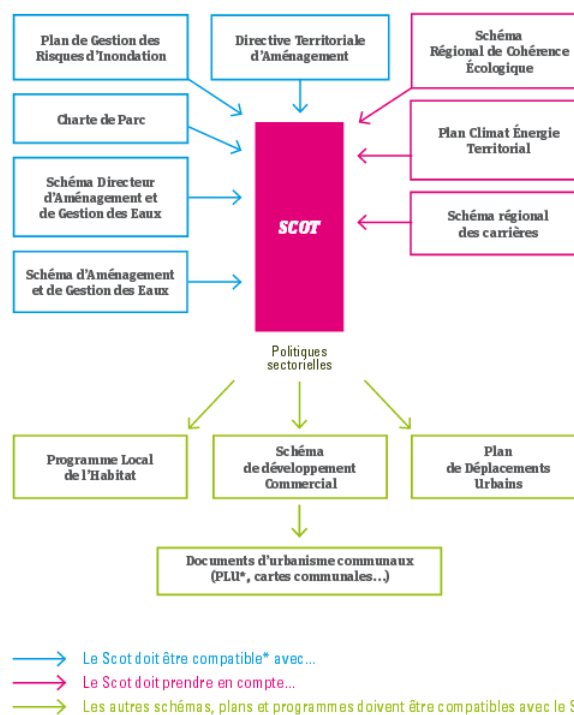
Plan de Gestion des Risques d'Inondation

Directive Territoriale d'Aménagement

Schéma Régional de Cohérence Écologique

Charte de Parc

Plan Climat Énergie Territorial

Schéma Directeur d'Aménagement et de Gestion des Eaux

SCOT

Schéma régional des carrières

Schéma d'Aménagement et de Gestion des Eaux

Politiques sectorielles

Programme Local de l'Habitat

Schéma de développement Commercial

Plan de Déplacements Urbains

Documents d'urbanisme communaux (PLU*, cartes communales…)

Le Scot doit être compatible* avec…

Le Scot doit prendre en compte…

Les autres schémas, plans et programmes doivent être compatibles avec le S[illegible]